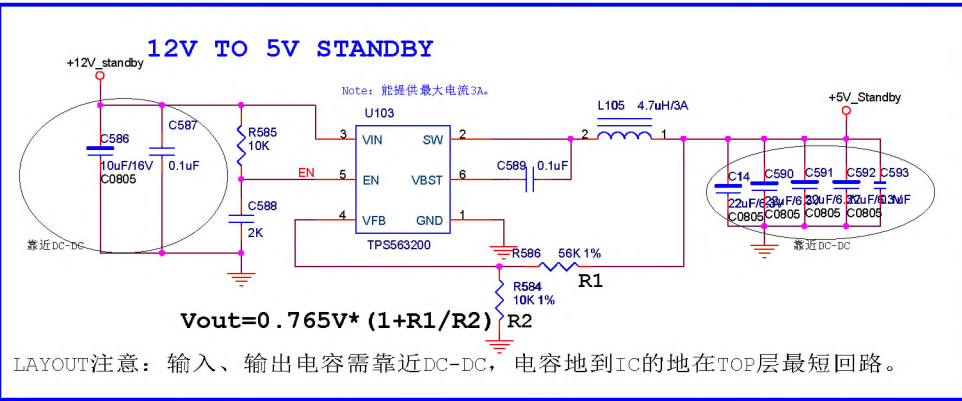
12V TO 5V STANDBY

+12V_standby

Note: 能提供最大电流3A。

U103

R585
10K

3 VIN SW 2

5 EN VBST 6

4 VFB GND 1

TPS563200

EN

C586
10uF/16V
C0805

C587
0.1uF

C588
2K

靠近DC-DC

C589 0.1uF

L105 4.7uH/3A

2 1

+5V_Standby

C14
22uF/6.3V
C0805

C590
22uF/6.3V
C0805

C591
22uF/6.3V
C0805

C592
22uF/6.3V
C0805

C593
0.1uF

靠近DC-DC

R586 56K 1%

R1

R584
10K 1%

R2

Vout=0.765V*(1+R1/R2)

LAYOUT注意：输入、输出电容需靠近DC-DC，电容地到IC的地在TOP层最短回路。